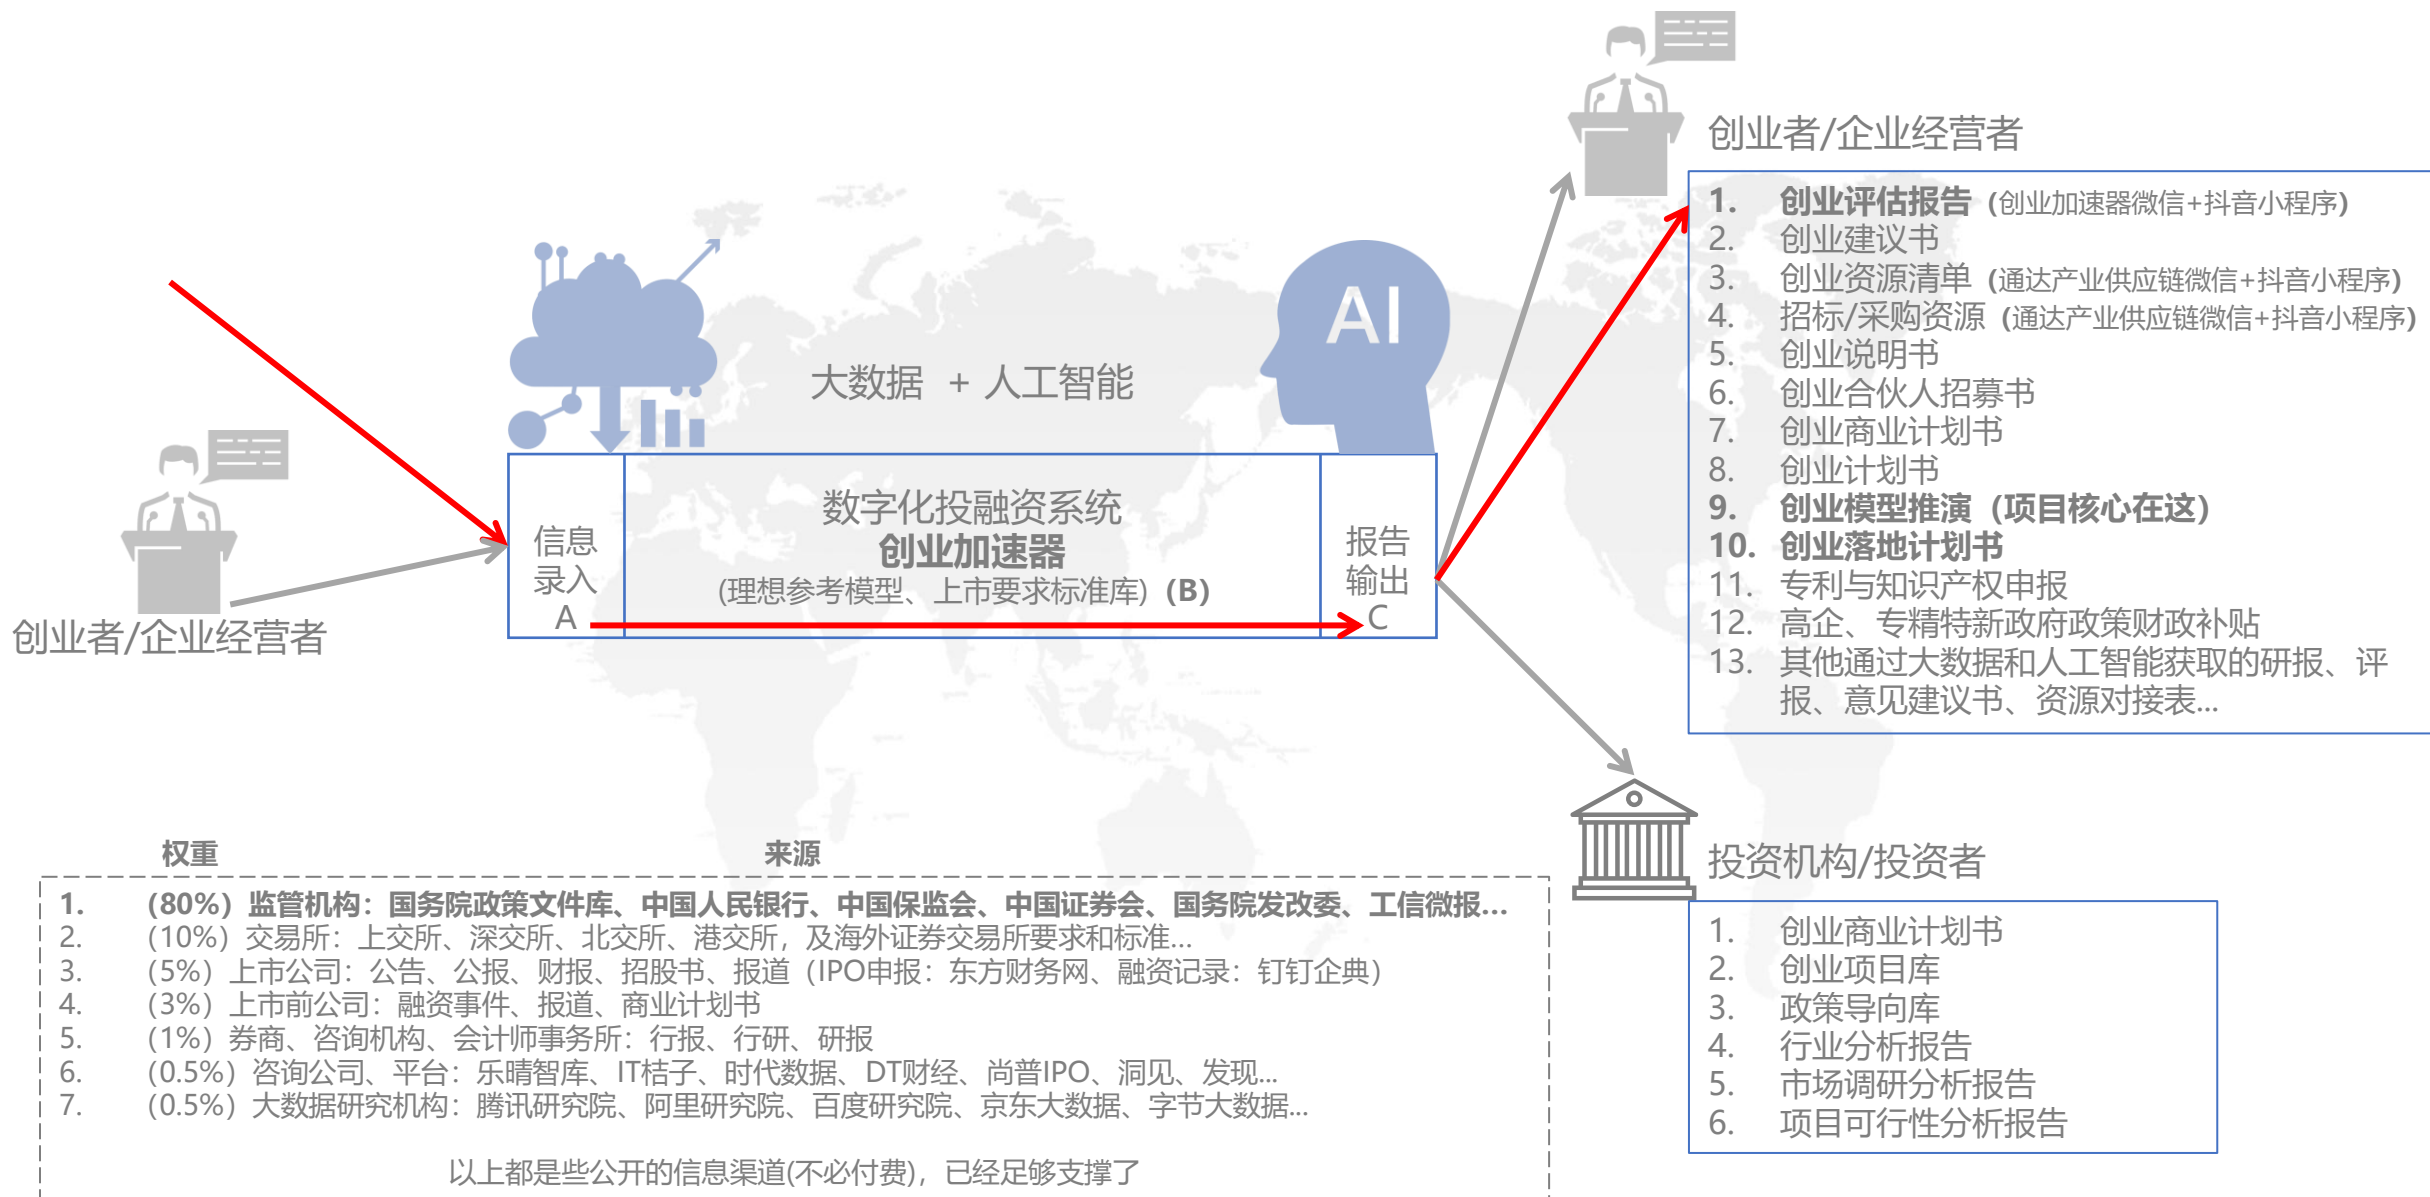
创业者/企业经营者

1. 创业评估报告（创业加速器微信+抖音小程序）
2. 创业建议书
3. 创业资源清单（通达产业供应链微信+抖音小程序）
4. 招标/采购资源（通达产业供应链微信+抖音小程序）
5. 创业说明书
6. 创业合伙人招募书
7. 创业商业计划书
8. 创业计划书
9. 创业模型推演（项目核心在这）
10. 创业落地计划书
11. 专利与知识产权申报
12. 高企、专精特新政府政策财政补贴
13. 其他通过大数据和人工智能获取的研报、评报、意见建议书、资源对接表...

AI

大数据 + 人工智能

信息录入 A

数字化投融资系统
创业加速器
(理想参考模型、上市要求标准库)（B）

报告输出 C

创业者/企业经营者

投资机构/投资者

1. 创业商业计划书
2. 创业项目库
3. 政策导向库
4. 行业分析报告
5. 市场调研分析报告
6. 项目可行性分析报告

权重 来源

1. (80%) 监管机构：国务院政策文件库、中国人民银行、中国保监会、中国证券会、国务院发改委、工信微报...
2. (10%) 交易所：上交所、深交所、北交所、港交所，及海外证券交易所要求和标准...
3. (5%) 上市公司：公告、公报、财报、招股书、报道（IPO申报：东方财务网、融资记录：钉钉企典）
4. (3%) 上市前公司：融资事件、报道、商业计划书
5. (1%) 券商、咨询机构、会计师事务所：行报、行研、研报
6. (0.5%) 咨询公司、平台：乐晴智库、IT桔子、时代数据、DT财经、尚普IPO、洞见、发现...
7. (0.5%) 大数据研究机构：腾讯研究院、阿里研究院、百度研究院、京东大数据、字节大数据...

以上都是些公开的信息渠道(不必付费)，已经足够支撑了